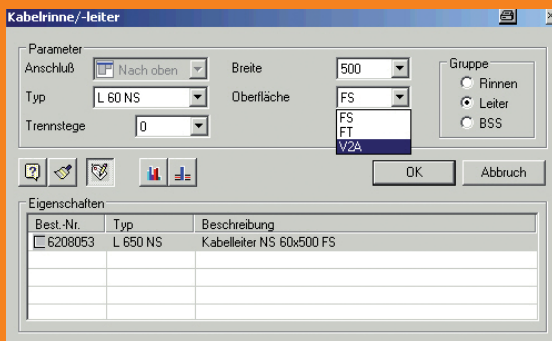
Kabelrinne/-leiter

Parameter

Anschluß
Nach oben
Breite
500
Typ
L 60 NS
Oberfläche
FS
FS
FT
V2A
Trennstege
0

Gruppe
Rinnen
Leiter
BSS

OK
Abbruch

Eigenschaften

| Best.-Nr. | Typ | Beschreibung |
|---|---|---|
| 6208053 | L 650 NS | Kabelleiter NS 60x500 FS |
| | | |
| | | |
| | | |
| | | |